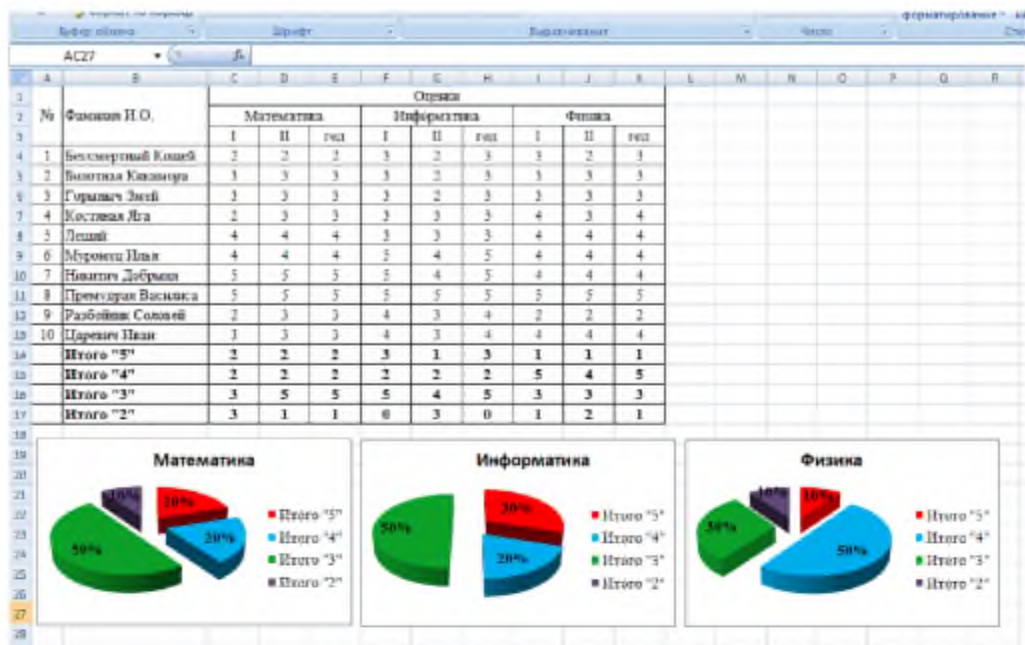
Буфер обмена | Шрифт | Выравнивание | Число | форматирование | Сти

AC27 | $f_x$

| | A | B | C | D | E | F | G | H | I | J | K |
|---|---|---|---|---|---|---|---|---|---|---|---|
| 1 | № | Фамилия И.О. | Оценки | | | | | | | | |
| 2 | | | Математика | | | Информатика | | | Физика | | |
| 3 | | | I | II | год | I | II | год | I | II | год |
| 4 | 1 | Бессмертный Кощей | 2 | 2 | 2 | 3 | 2 | 3 | 3 | 2 | 3 |
| 5 | 2 | Болотная Кикимора | 3 | 3 | 3 | 3 | 2 | 3 | 3 | 3 | 3 |
| 6 | 3 | Горыныч Змей | 3 | 3 | 3 | 3 | 2 | 3 | 3 | 3 | 3 |
| 7 | 4 | Костяная Яга | 2 | 3 | 3 | 3 | 3 | 3 | 4 | 3 | 4 |
| 8 | 5 | Леший | 4 | 4 | 4 | 3 | 3 | 3 | 4 | 4 | 4 |
| 9 | 6 | Муромец Илья | 4 | 4 | 4 | 5 | 4 | 5 | 4 | 4 | 4 |
| 10 | 7 | Никитич Добрыня | 5 | 5 | 5 | 5 | 4 | 5 | 4 | 4 | 4 |
| 11 | 8 | Премудрая Василиса | 5 | 5 | 5 | 5 | 5 | 5 | 5 | 5 | 5 |
| 12 | 9 | Разбойник Соловей | 2 | 3 | 3 | 4 | 3 | 4 | 2 | 2 | 2 |
| 13 | 10 | Царевич Иван | 3 | 3 | 3 | 4 | 3 | 4 | 4 | 4 | 4 |
| 14 | | Итого "5" | 2 | 2 | 2 | 3 | 1 | 3 | 1 | 1 | 1 |
| 15 | | Итого "4" | 2 | 2 | 2 | 2 | 2 | 2 | 5 | 4 | 5 |
| 16 | | Итого "3" | 3 | 5 | 5 | 5 | 4 | 5 | 3 | 3 | 3 |
| 17 | | Итого "2" | 3 | 1 | 1 | 0 | 3 | 0 | 1 | 2 | 1 |

Математика
10% 20% 20% 50%
Итого "5"
Итого "4"
Итого "3"
Итого "2"

Информатика
30% 20% 50%
Итого "5"
Итого "4"
Итого "3"
Итого "2"

Физика
10% 10% 50% 30%
Итого "5"
Итого "4"
Итого "3"
Итого "2"